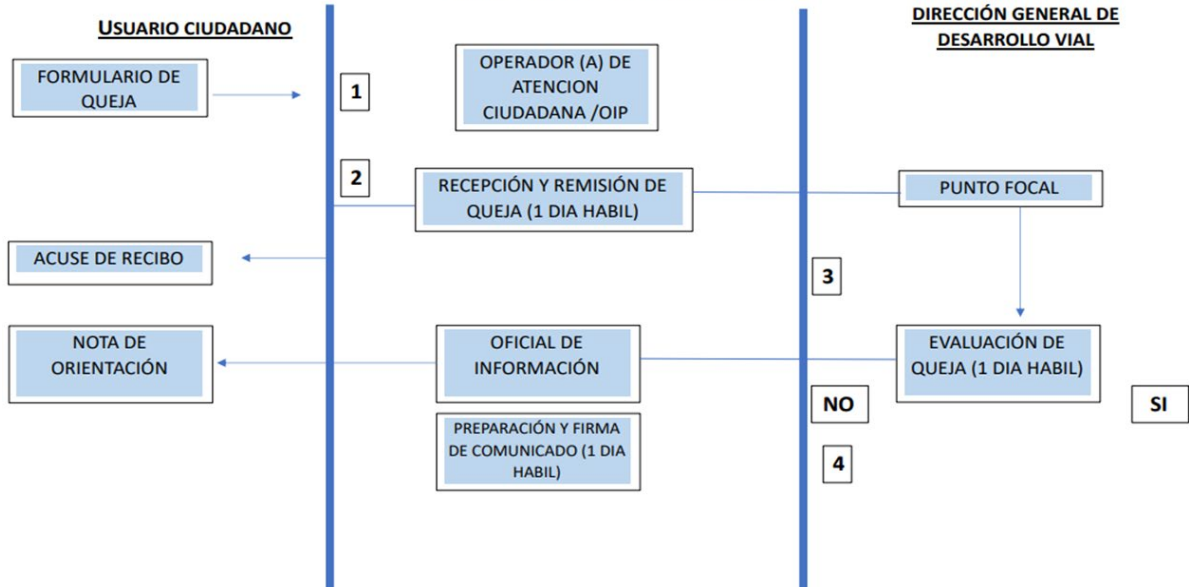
USUARIO CIUDADANO

DIRECCIÓN GENERAL DE DESARROLLO VIAL

FORMULARIO DE QUEJA

1

OPERADOR (A) DE ATENCION CIUDADANA /OIP

2

RECEPCIÓN Y REMISIÓN DE QUEJA (1 DIA HABIL)

PUNTO FOCAL

ACUSE DE RECIBO

3

NOTA DE ORIENTACIÓN

OFICIAL DE INFORMACIÓN

EVALUACIÓN DE QUEJA (1 DIA HABIL)

NO

SI

PREPARACIÓN Y FIRMA DE COMUNICADO (1 DIA HABIL)

4